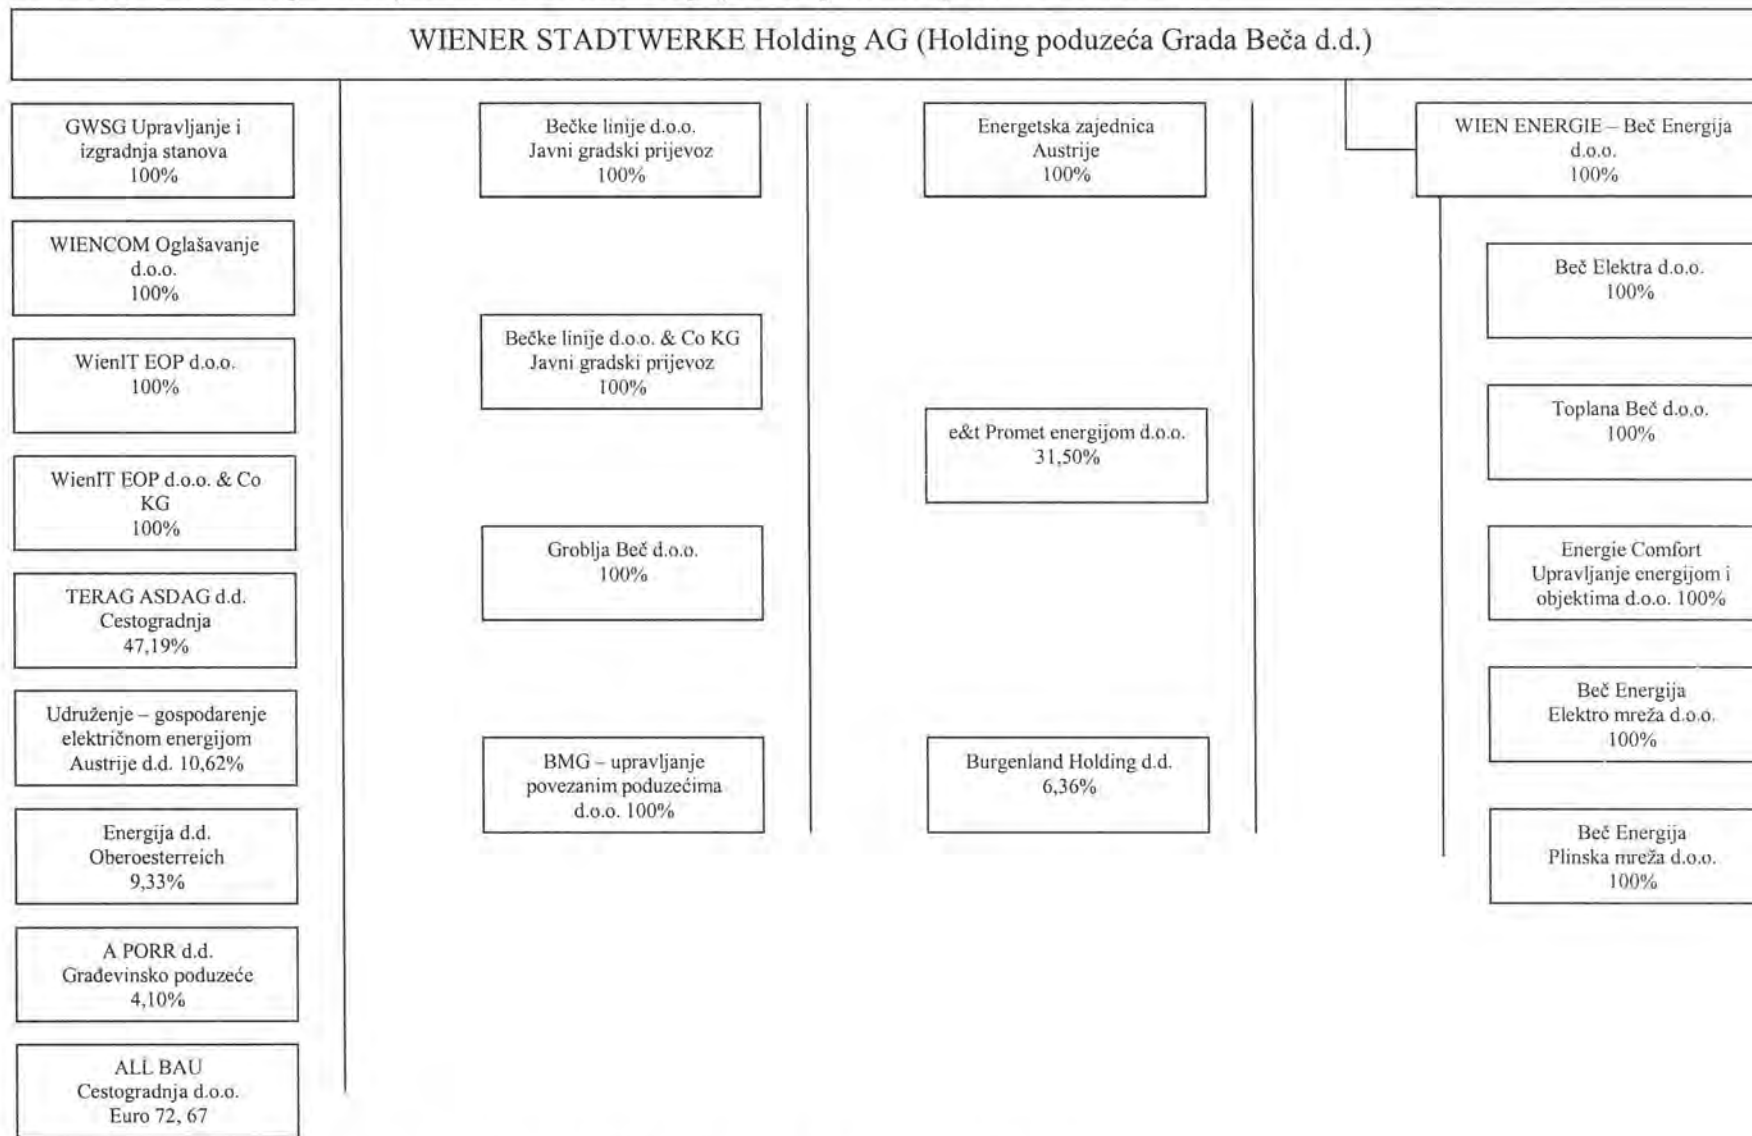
WIENER STADTWERKE Holding AG (Holding poduzeća Grada Beča d.d.)

GWSG Upravljanje i izgradnja stanova
100%

WIENCOM Oglašavanje d.o.o.
100%

WienIT EOP d.o.o.
100%

WienIT EOP d.o.o. & Co KG
100%

TERAG ASDAG d.d.
Cestogradnja
47,19%

Udruženje – gospodarenje električnom energijom Austrije d.d. 10,62%

Energija d.d.
Oberoesterreich
9,33%

A PORR d.d.
Građevinsko poduzeće
4,10%

ALL BAU
Cestogradnja d.o.o.
Euro 72, 67

Bečke linije d.o.o.
Javni gradski prijevoz
100%

Bečke linije d.o.o. & Co KG
Javni gradski prijevoz
100%

Groblja Beč d.o.o.
100%

BMG – upravljanje povezanim poduzećima d.o.o. 100%

Energetska zajednica Austrije
100%

e&t Promet energijom d.o.o.
31,50%

Burgenland Holding d.d.
6,36%

WIEN ENERGIE – Beč Energija d.o.o.
100%

Beč Elektra d.o.o.
100%

Toplana Beč d.o.o.
100%

Energie Comfort
Upravljanje energijom i objektima d.o.o. 100%

Beč Energija
Elektro mreža d.o.o.
100%

Beč Energija
Plinska mreža d.o.o.
100%